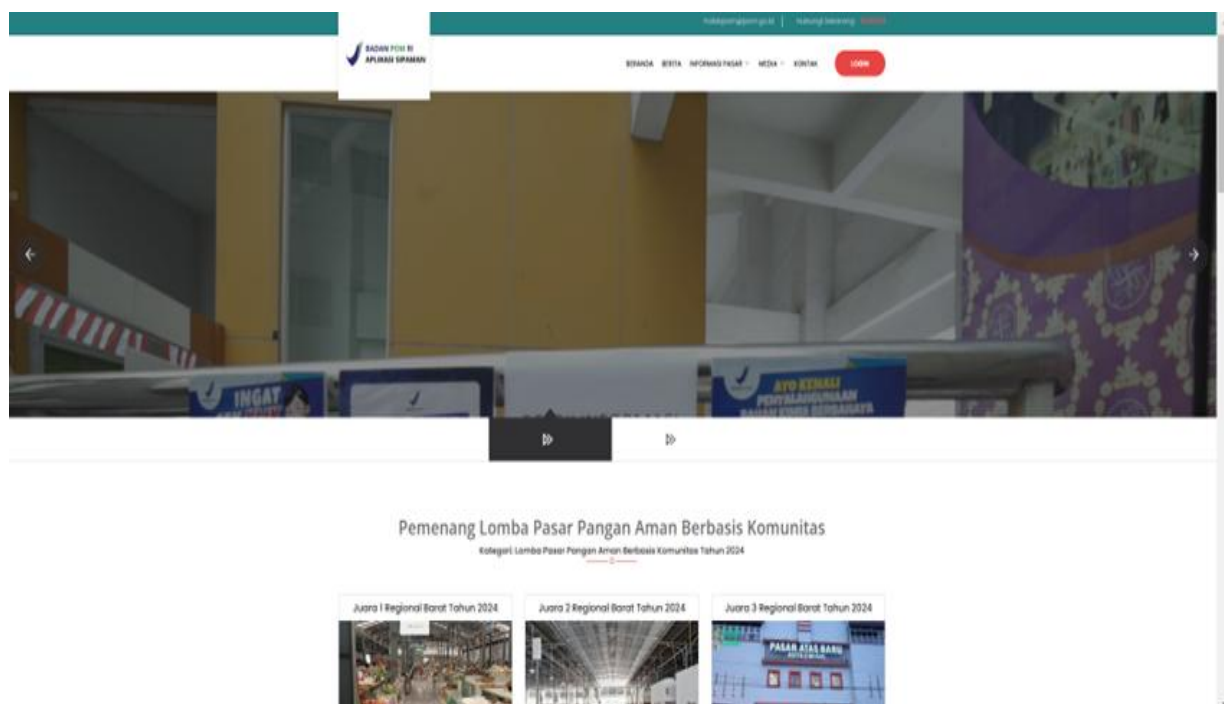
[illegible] | Hubungi Sekarang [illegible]

BADAN POM RI
APLIKASI SIPAMAN

BERANDA BERITA INFORMASI PASAR MEDIA KONTAK LOGIN

INGAT

AYO KENALI PENYALAHGUNAAN BAHAN KIMIA BERBAHAYA

Pemenang Lomba Pasar Pangan Aman Berbasis Komunitas
Kategori: Lomba Pasar Pangan Aman Berbasis Komunitas Tahun 2024

Juara I Regional Barat Tahun 2024

Juara 2 Regional Barat Tahun 2024

Juara 3 Regional Barat Tahun 2024

PASAR ATAS BARU